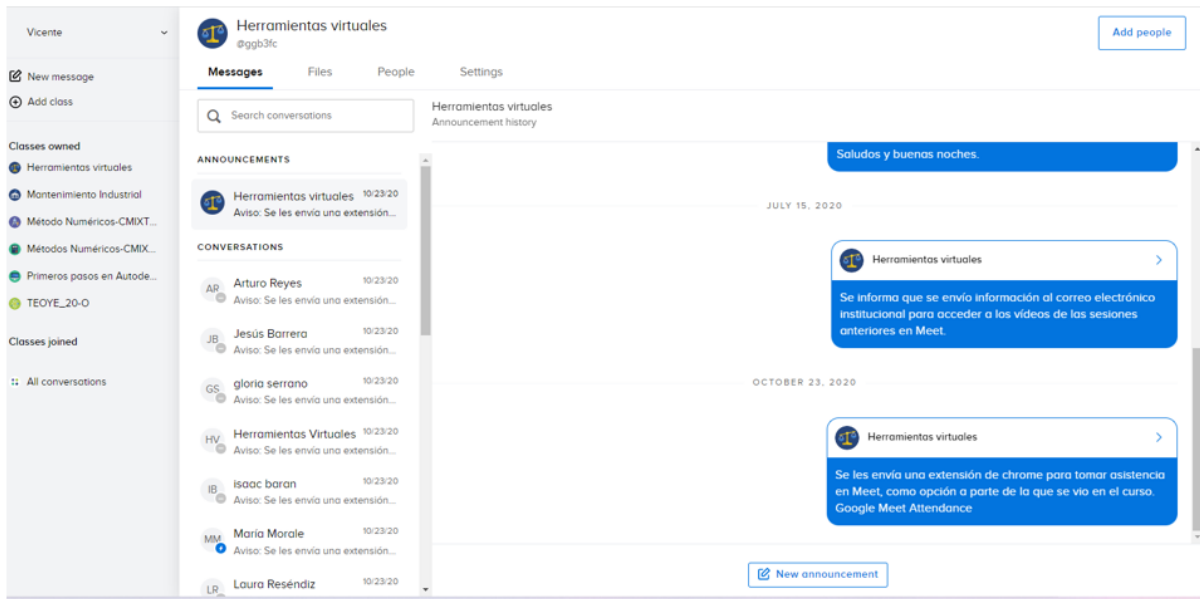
Vicente

New message
Add class

Classes owned
Herramientas virtuales
Mantenimiento Industrial
Método Numéricos-CMIXT...
Métodos Numéricos-CMIX...
Primeros pasos en Autode...
TEOYE_20-O

Classes joined

All conversations

Herramientas virtuales
@ggb3fc

Add people

Messages
Files
People
Settings

Search conversations

ANNOUNCEMENTS

Herramientas virtuales 10/23/20
Aviso: Se les envía una extensión...

CONVERSATIONS

AR Arturo Reyes 10/23/20
Aviso: Se les envía una extensión...

JB Jesús Barrera 10/23/20
Aviso: Se les envía una extensión...

GS gloria serrano 10/23/20
Aviso: Se les envía una extensión...

HV Herramientas Virtuales 10/23/20
Aviso: Se les envía una extensión...

IB isaac baran 10/23/20
Aviso: Se les envía una extensión...

MM María Morale 10/23/20
Aviso: Se les envía una extensión...

LR Laura Reséndiz 10/23/20

Herramientas virtuales
Announcement history

Saludos y buenas noches.

JULY 15, 2020

Herramientas virtuales

Se informa que se envío información al correo electrónico institucional para acceder a los vídeos de las sesiones anteriores en Meet.

OCTOBER 23, 2020

Herramientas virtuales

Se les envía una extensión de chrome para tomar asistencia en Meet, como opción a parte de la que se vio en el curso. Google Meet Attendance

New announcement